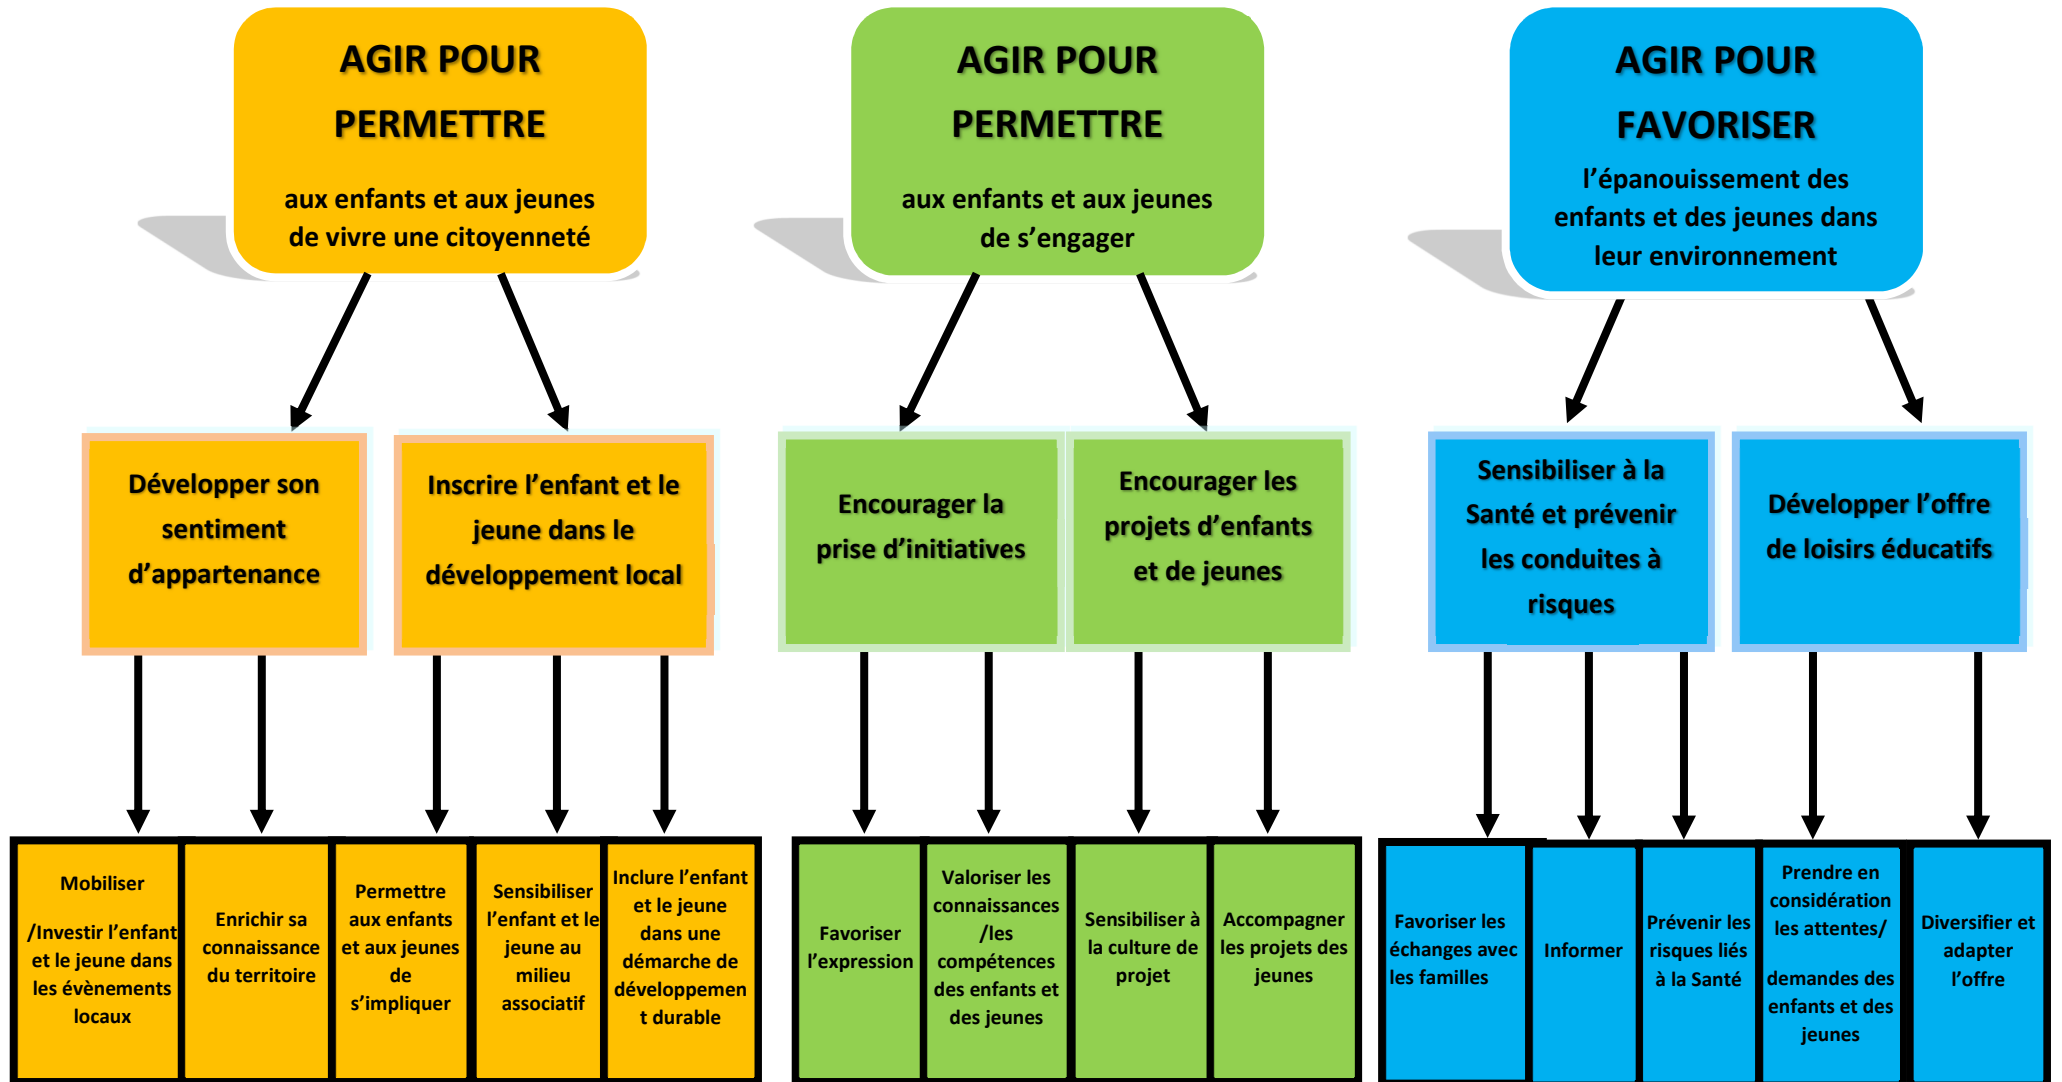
AGIR POUR PERMETTRE

aux enfants et aux jeunes de vivre une citoyenneté

AGIR POUR PERMETTRE

aux enfants et aux jeunes de s'engager

AGIR POUR FAVORISER

l'épanouissement des enfants et des jeunes dans leur environnement

Développer son sentiment d'appartenance

Inscrire l'enfant et le jeune dans le développement local

Encourager la prise d'initiatives

Encourager les projets d'enfants et de jeunes

Sensibiliser à la Santé et prévenir les conduites à risques

Développer l'offre de loisirs éducatifs

Mobiliser /Investir l'enfant et le jeune dans les évènements locaux

Enrichir sa connaissance du territoire

Permettre aux enfants et aux jeunes de s'impliquer

Sensibiliser l'enfant et le jeune au milieu associatif

Inclure l'enfant et le jeune dans une démarche de développement durable

Favoriser l'expression

Valoriser les connaissances /les compétences des enfants et des jeunes

Sensibiliser à la culture de projet

Accompagner les projets des jeunes

Favoriser les échanges avec les familles

Informer

Prévenir les risques liés à la Santé

Prendre en considération les attentes/ demandes des enfants et des jeunes

Diversifier et adapter l'offre